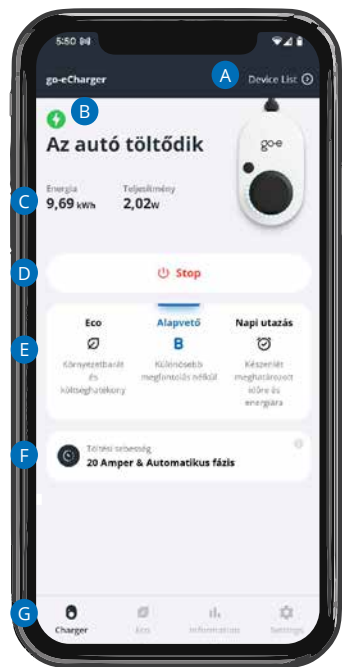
5:50

go-eCharger

A

Device List

B

Az autó töltődik

go-e

C

Energia
9,69 kWh

Teljesítmény
2,02W

D

Stop

E

Eco
Környezetbarát és költséghatékony

Alapvető
B
Különösebb megfontolás nélkül

Napi utazás
Készenlét meghatározott előre és energiára

F

Töltési sebesség
20 Amper & Automatikus fázis

G

Charger

Eco

Information

Settings